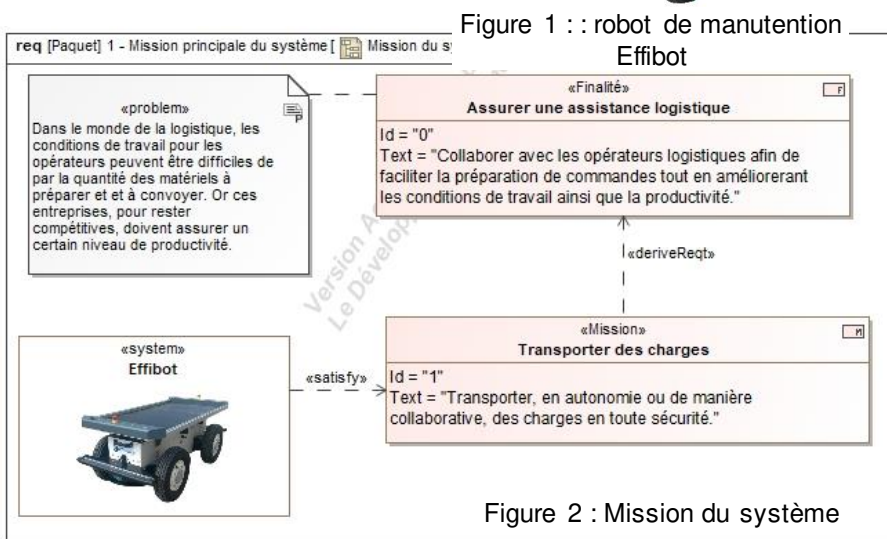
Figure 1 : : robot de manutention Effibot

req [Paquet] 1 - Mission principale du système [ Mission du sy

«problem»
Dans le monde de la logistique, les conditions de travail pour les opérateurs peuvent être difficiles de par la quantité des matériels à préparer et et à convoyer. Or ces entreprises, pour rester compétitives, doivent assurer un certain niveau de productivité.

«Finalité»
Assurer une assistance logistique
F
Id = "0"
Text = "Collaborer avec les opérateurs logistiques afin de faciliter la préparation de commandes tout en améliorerant les conditions de travail ainsi que la productivité."

«deriveReqt»

Version A
Le Dévelop

«system»
Effibot

«satisfy»

«Mission»
Transporter des charges
M
Id = "1"
Text = "Transporter, en autonomie ou de manière collaborative, des charges en toute sécurité."

Figure 2 : Mission du système